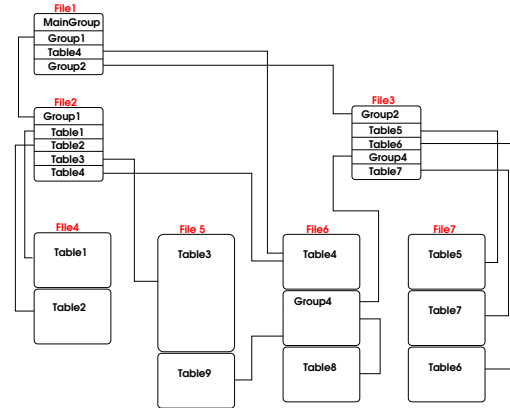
File1
MainGroup
Group1
Table4
Group2

File2
Group1
Table1
Table2
Table3
Table4

File3
Group2
Table5
Table6
Group4
Table7

FIle4
Table1
Table2

File 5
Table3
Table9

File6
Table4
Group4
Table8

File7
Table5
Table7
Table6